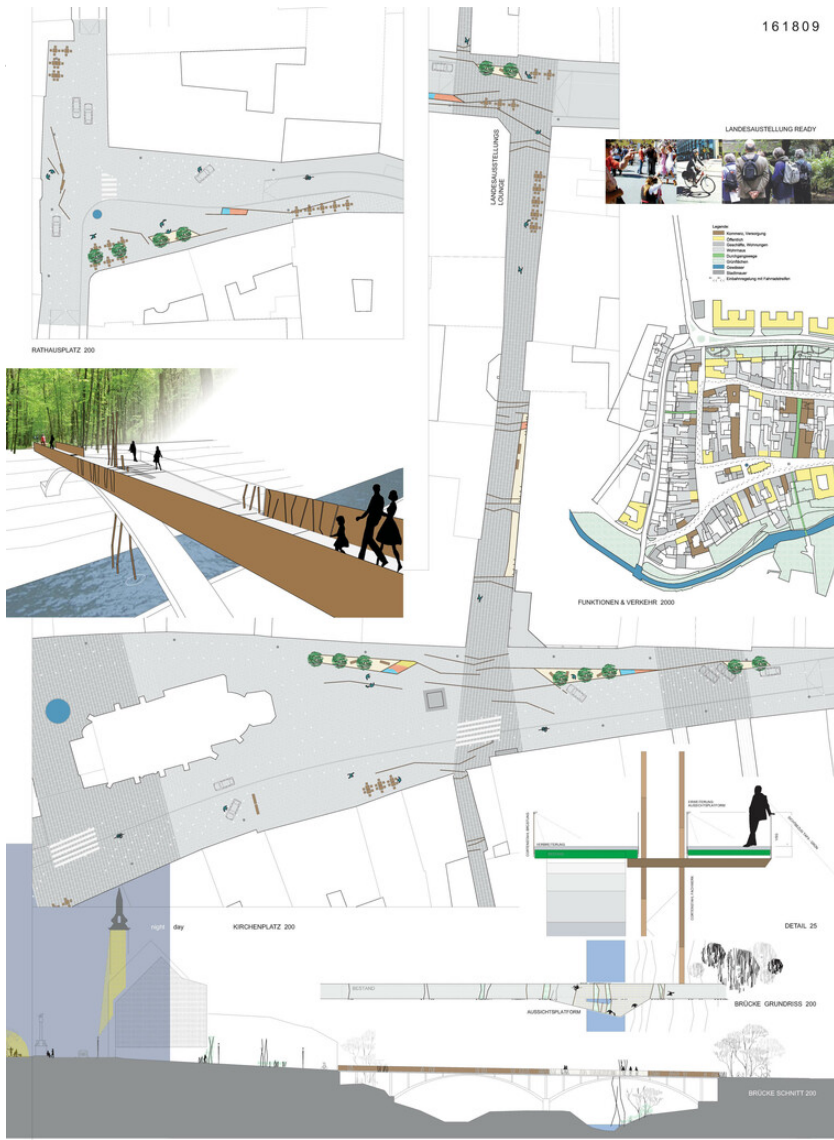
161809

RATHAUSPLATZ 200

LANDESAUSSTELLUNGS LOUNGE

LANDESAUSTELLUNG READY

Legende
Kommerz, Versorgung
Öffentlich
Geschäfte, Wohnungen
Wohnhaus
Durchgangswege
Grünflächen
Gewässer
Stadtmauer
Einbahnregelung mit Fahrradstreifen

FUNKTIONEN & VERKEHR 2000

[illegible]

night day

KIRCHENPLATZ 200

DETAIL 25

BESTAND

AUSSICHTSPLATFORM

BRÜCKE GRUNDRISS 200

BRÜCKE SCHNITT 200